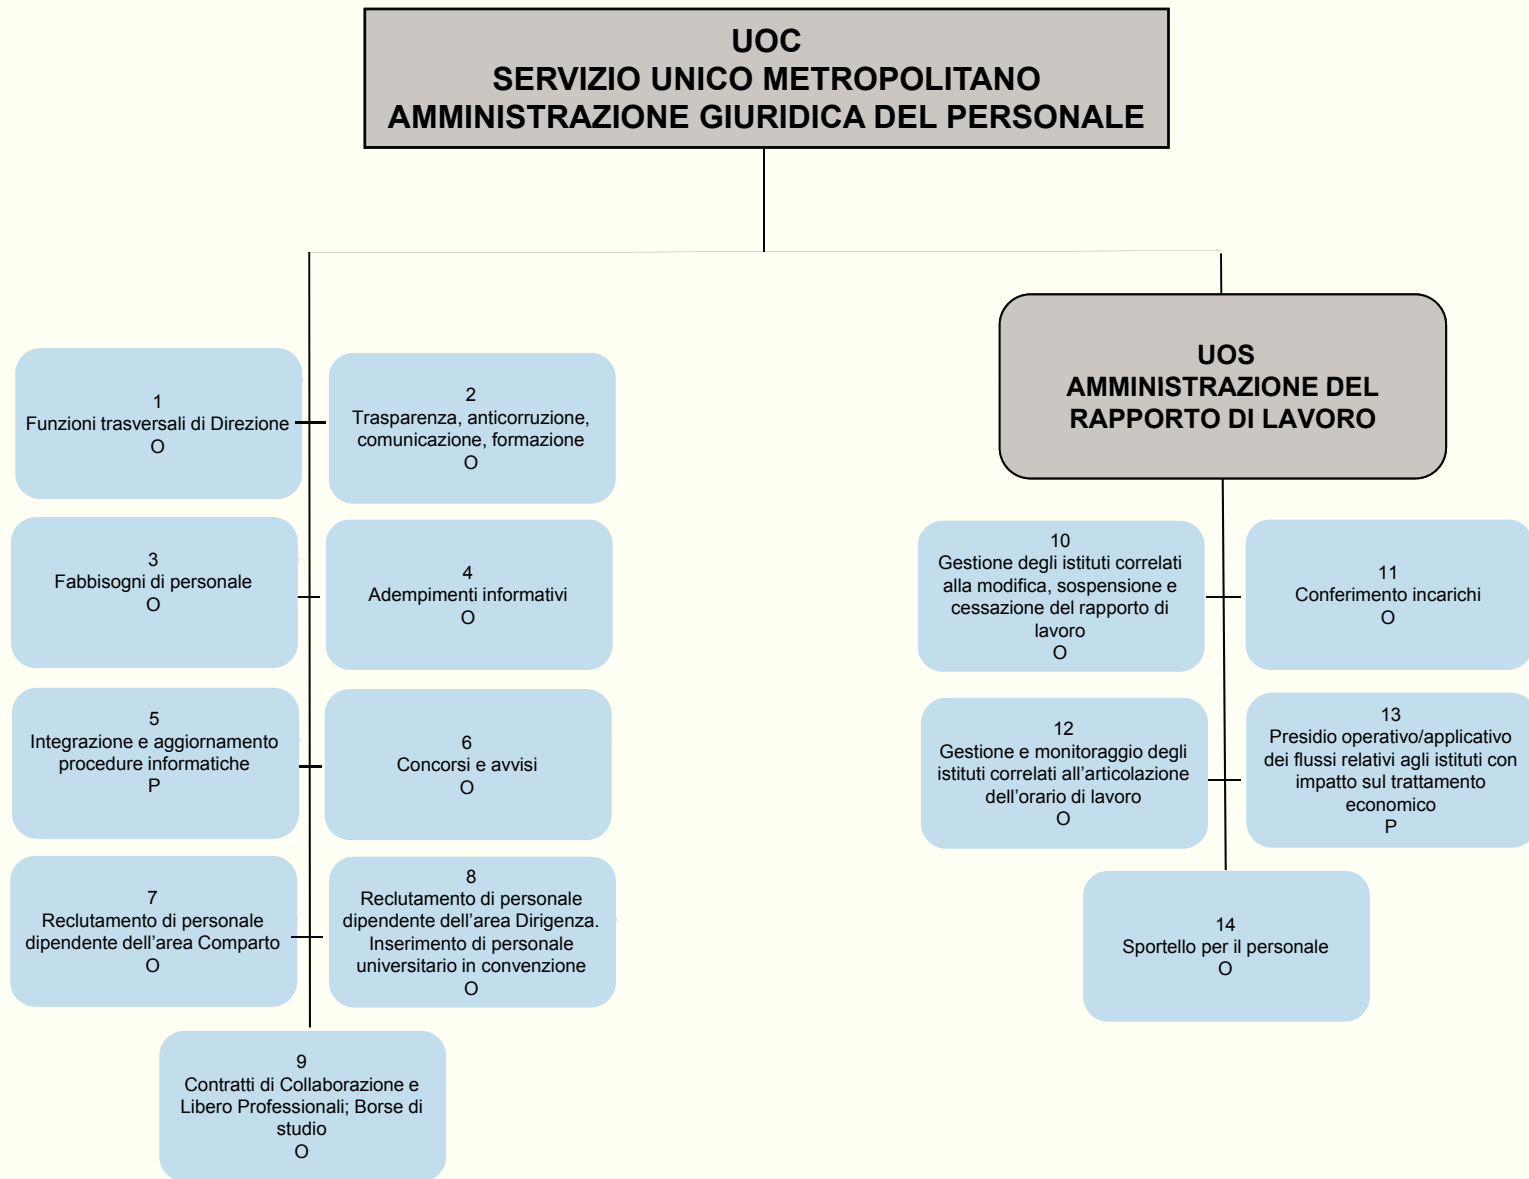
UOC
SERVIZIO UNICO METROPOLITANO
AMMINISTRAZIONE GIURIDICA DEL PERSONALE

1
Funzioni trasversali di Direzione
O

2
Trasparenza, anticorruzione, comunicazione, formazione
O

3
Fabbisogni di personale
O

4
Adempimenti informativi
O

5
Integrazione e aggiornamento procedure informatiche
P

6
Concorsi e avvisi
O

7
Reclutamento di personale dipendente dell’area Comparto
O

8
Reclutamento di personale dipendente dell’area Dirigenza. Inserimento di personale universitario in convenzione
O

9
Contratti di Collaborazione e Libero Professionali; Borse di studio
O

UOS
AMMINISTRAZIONE DEL RAPPORTO DI LAVORO

10
Gestione degli istituti correlati alla modifica, sospensione e cessazione del rapporto di lavoro
O

11
Conferimento incarichi
O

12
Gestione e monitoraggio degli istituti correlati all’articolazione dell’orario di lavoro
O

13
Presidio operativo/applicativo dei flussi relativi agli istituti con impatto sul trattamento economico
P

14
Sportello per il personale
O